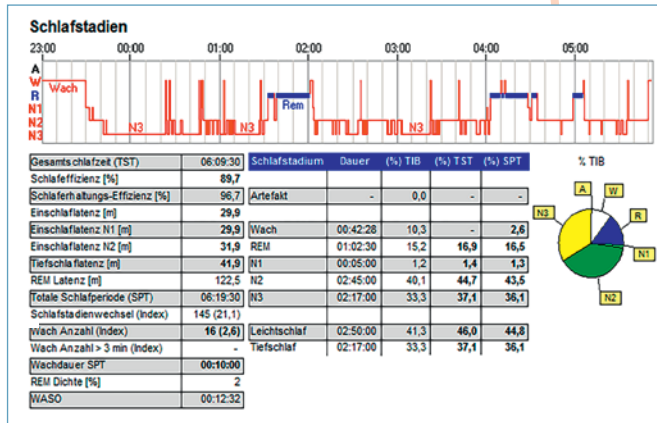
Schlafstadien

23:00 00:00 01:00 02:00 03:00 04:00 05:00

A
W
R
N1
N2
N3

Wach
N3
N3
Rem
N3

| | |
|---|---|
| Gesamtschlafzeit (TST) | 06:09:30 |
| Schlafeffizienz [%] | 89,7 |
| Schlaferhaltungs-Effizienz [%] | 96,7 |
| Einschlaflatenz [m] | 29,9 |
| Einschlaflatenz N1 [m] | 29,9 |
| Einschlaflatenz N2 [m] | 31,9 |
| Tiefschlaflatenz [m] | 41,9 |
| REM Latenz [m] | 122,5 |
| Totale Schlafperiode (SPT) | 06:19:30 |
| Schlafstadienwechsel (Index) | 145 (21,1) |
| Wach Anzahl (Index) | 16 (2,6) |
| Wach Anzahl > 3 min (Index) | - |
| Wachdauer SPT | 00:10:00 |
| REM Dichte [%] | 2 |
| WASO | 00:12:32 |

| Schlafstadium | Dauer | (%) TIB | (%) TST | (%) SPT |
|---|---|---|---|---|
| Artefakt | - | 0,0 | - | - |
| Wach | 00:42:28 | 10,3 | - | 2,6 |
| REM | 01:02:30 | 15,2 | 16,9 | 16,5 |
| N1 | 00:05:00 | 1,2 | 1,4 | 1,3 |
| N2 | 02:45:00 | 40,1 | 44,7 | 43,5 |
| N3 | 02:17:00 | 33,3 | 37,1 | 36,1 |
| Leichtschlaf | 02:50:00 | 41,3 | 46,0 | 44,8 |
| Tiefschlaf | 02:17:00 | 33,3 | 37,1 | 36,1 |

% TIB

A
W
R
N1
N2
N3